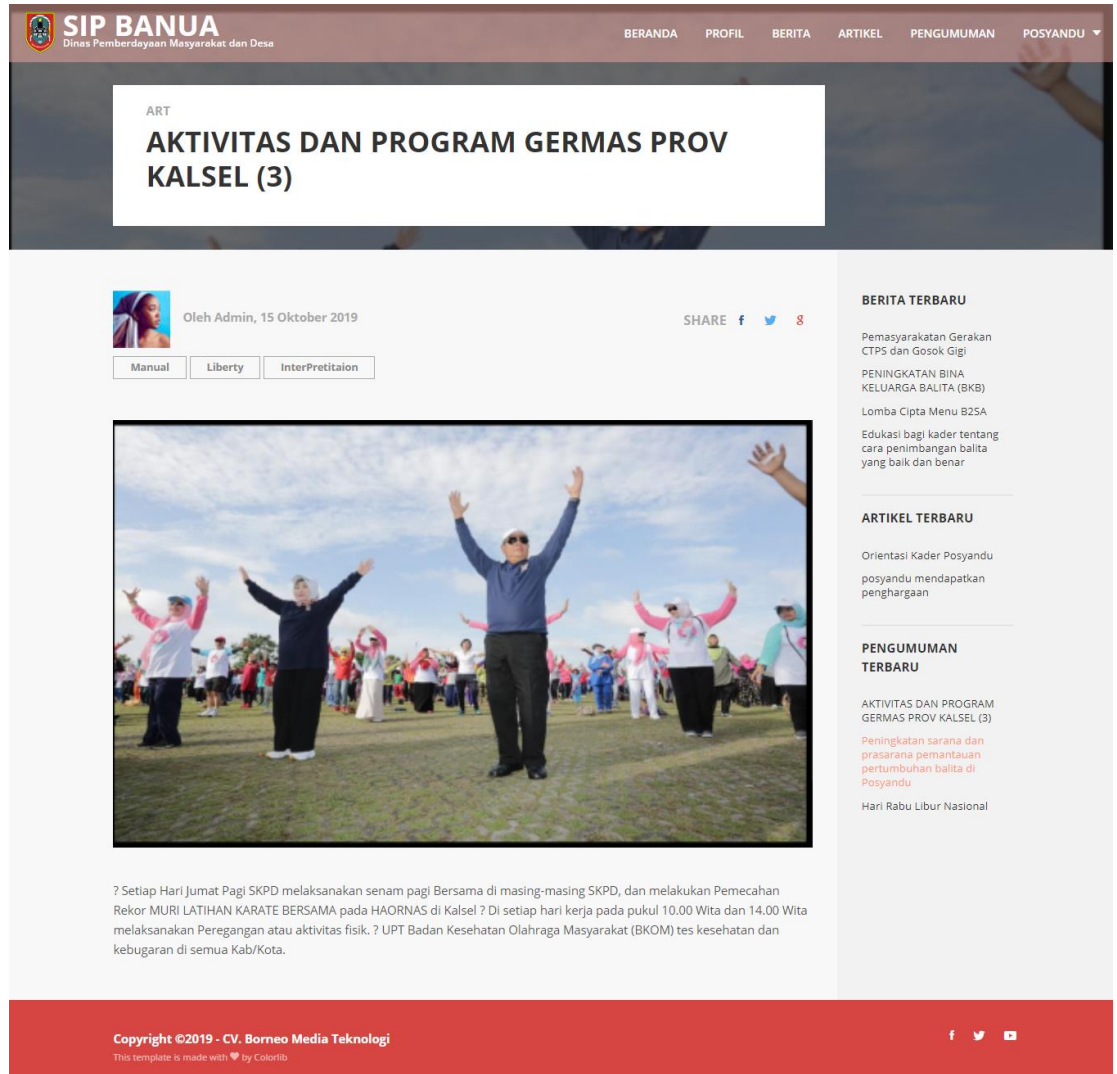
SIP BANUA
Dinas Pemberdayaan Masyarakat dan Desa

BERANDA PROFIL BERITA ARTIKEL PENGUMUMAN POSYANDU

ART
AKTIVITAS DAN PROGRAM GERMAS PROV KALSEL (3)

Oleh Admin, 15 Oktober 2019

SHARE f 8

Manual Liberty InterPretitaion

? Setiap Hari Jumat Pagi SKPD melaksanakan senam pagi Bersama di masing-masing SKPD, dan melakukan Pemecahan Rekor MURI LATIHAN KARATE BERSAMA pada HAORNAS di Kalsel ? Di setiap hari kerja pada pukul 10.00 Wita dan 14.00 Wita melaksanakan Peregangan atau aktivitas fisik. ? UPT Badan Kesehatan Olahraga Masyarakat (BKOM) tes kesehatan dan kebugaran di semua Kab/Kota.

BERITA TERBARU

Pemasyarakatan Gerakan CTPS dan Gosok Gigi

PENINGKATAN BINA KELUARGA BALITA (BKB)

Lomba Cipta Menu B2SA

Edukasi bagi kader tentang cara penimbangan balita yang baik dan benar

ARTIKEL TERBARU

Orientasi Kader Posyandu

posyandu mendapatkan penghargaan

PENGUMUMAN TERBARU

AKTIVITAS DAN PROGRAM GERMAS PROV KALSEL (3)

Peningkatan sarana dan prasarana pemantauan pertumbuhan balita di Posyandu

Hari Rabu Libur Nasional

Copyright ©2019 - CV. Borneo Media Teknologi
This template is made with by Colorlib